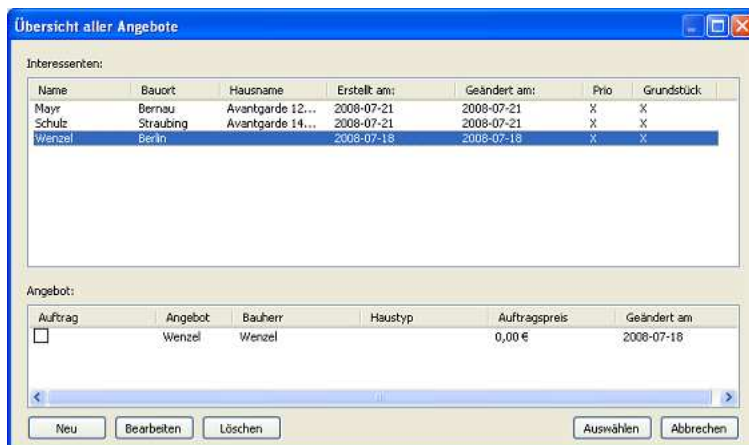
Übersicht aller Angebote

Interessenten:

| Name | Bauort | Hausname | Erstellt am: | Geändert am: | Prio | Grundstück |
|---|---|---|---|---|---|---|
| Mayr | Bernau | Avantgarde 12... | 2008-07-21 | 2008-07-21 | X | X |
| Schulz | Straubing | Avantgarde 14... | 2008-07-21 | 2008-07-21 | X | X |
| Wenzel | Berlin | | 2008-07-18 | 2008-07-18 | X | X |

Angebot:

| Auftrag | Angebot | Bauherr | Haustyp | Auftragspreis | Geändert am |
|---|---|---|---|---|---|
| ☐ | Wenzel | Wenzel | | 0,00 € | 2008-07-18 |

Neu | Bearbeiten | Löschen | Auswählen | Abbrechen